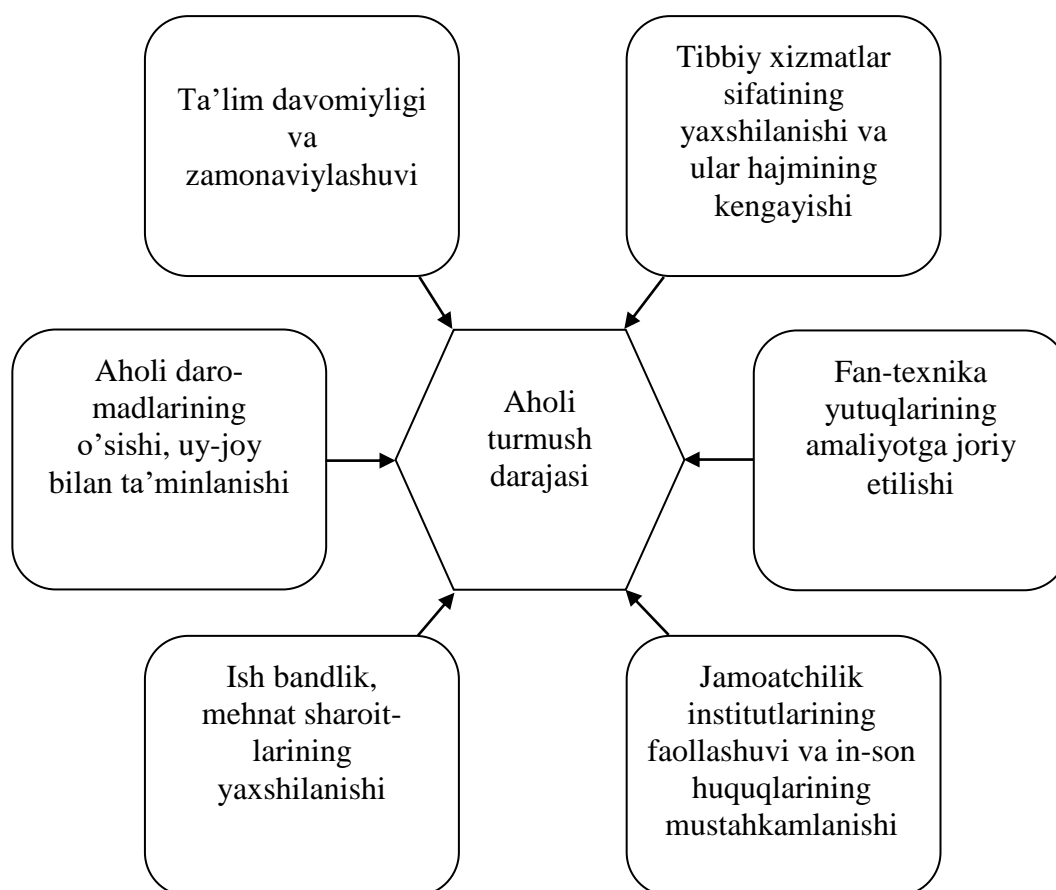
Ta’lim davomiyligi va zamonaviylashuvi

Tibbiy xizmatlar sifatining yaxshilanishi va ular hajmining kengayishi

Aholi daromadlarining o’sishi, uy-joy bilan ta’minlanishi

Aholi turmush darajasi

Fan-texnika yutuqlarining amaliyotga joriy etilishi

Ish bandlik, mehnat sharoitlarining yaxshilanishi

Jamoatchilik institutlarining faollashuvi va in-son huquqlarining mustahkamlanishi